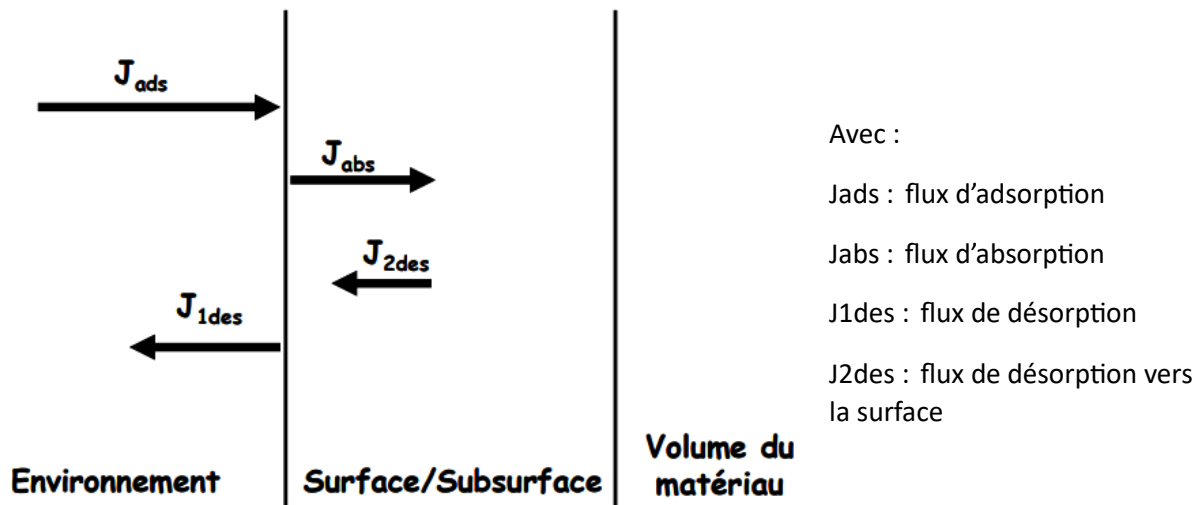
$J_{ads}$

$J_{abs}$

$J_{2des}$

$J_{1des}$

Environnement

Surface/Subsurface

Volume du matériau

Avec :

Jads : flux d'adsorption

Jabs : flux d'absorption

J1des : flux de désorption

J2des : flux de désorption vers la surface